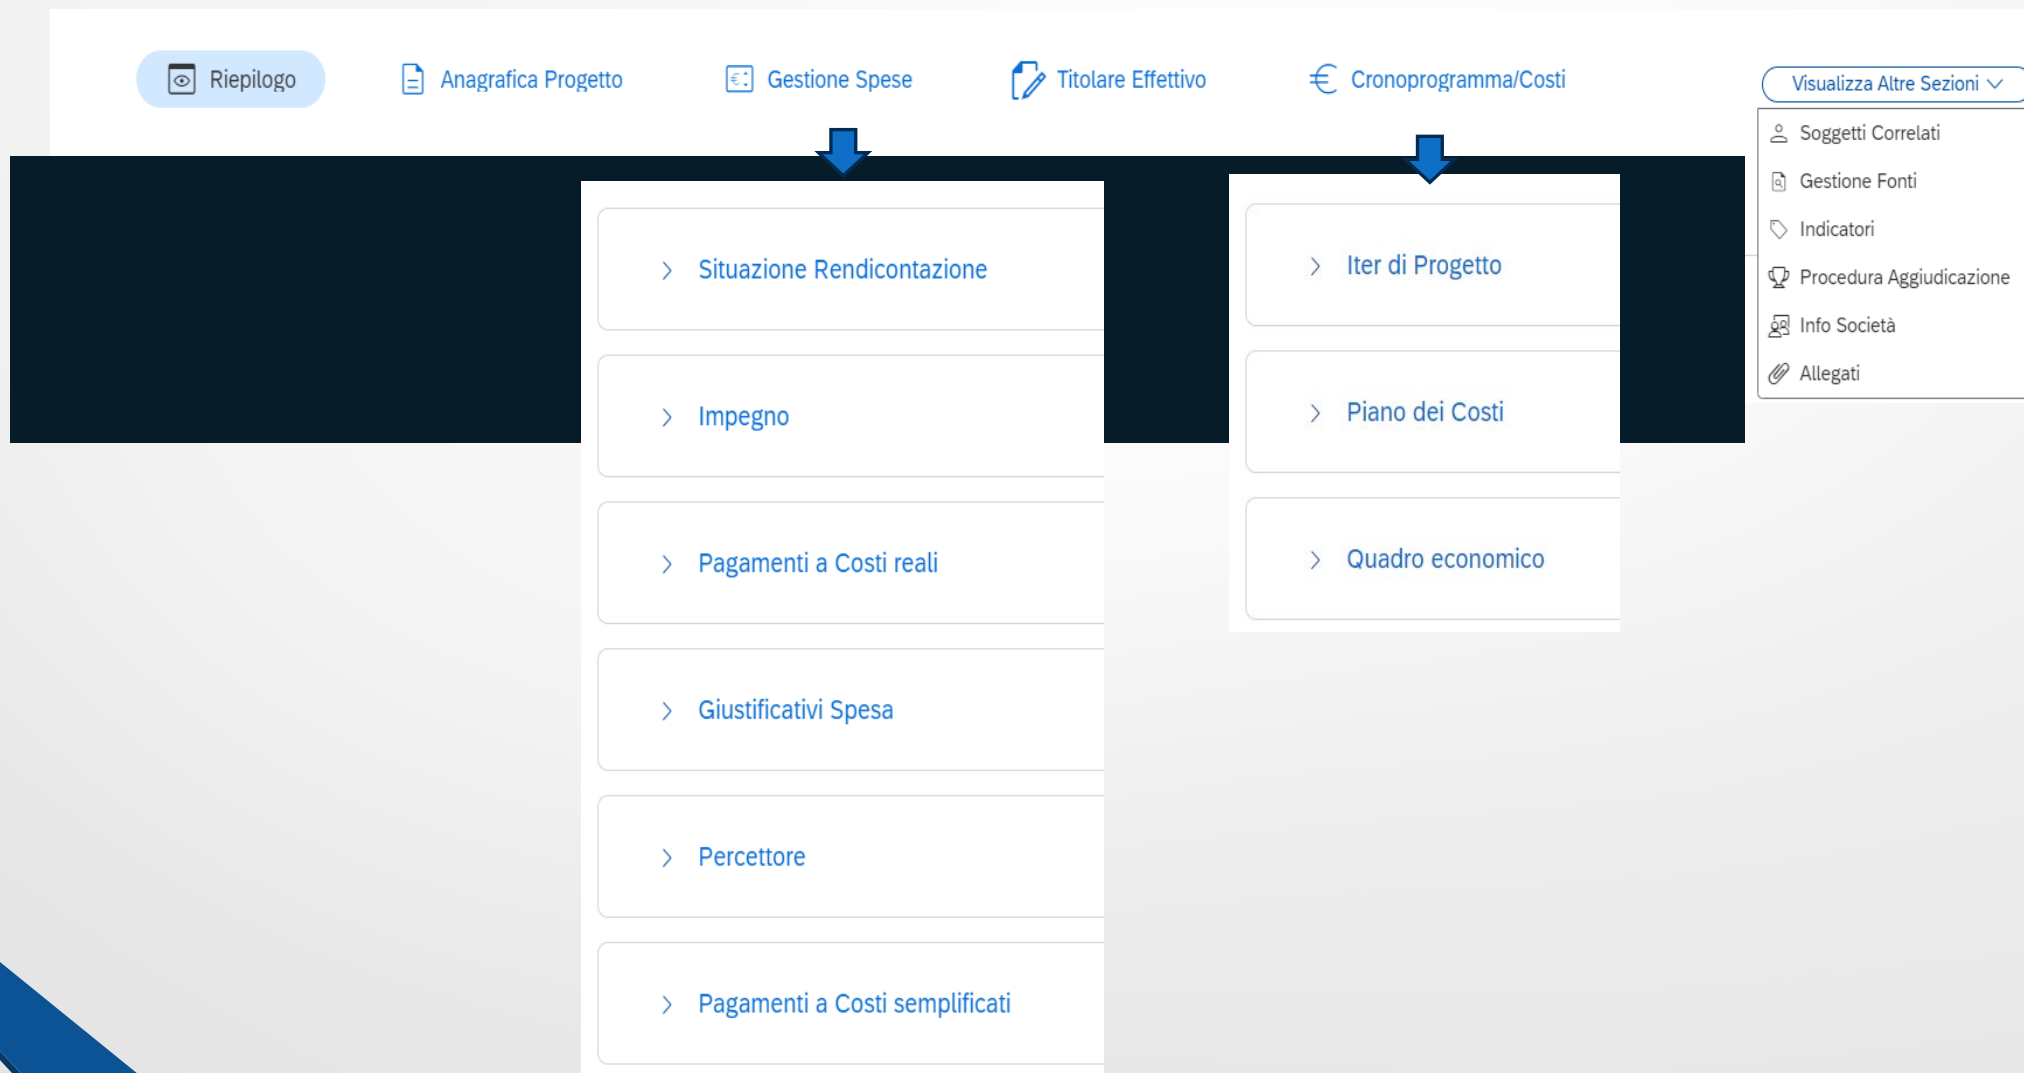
Riepilogo Anagrafica Progetto Gestione Spese Titolare Effettivo Cronoprogramma/Costi Visualizza Altre Sezioni

Soggetti Correlati
Gestione Fonti
Indicatori
Procedura Aggiudicazione
Info Società
Allegati

Situazione Rendicontazione

Impegno

Pagamenti a Costi reali

Giustificativi Spesa

Percettore

Pagamenti a Costi semplificati

Iter di Progetto

Piano dei Costi

Quadro economico